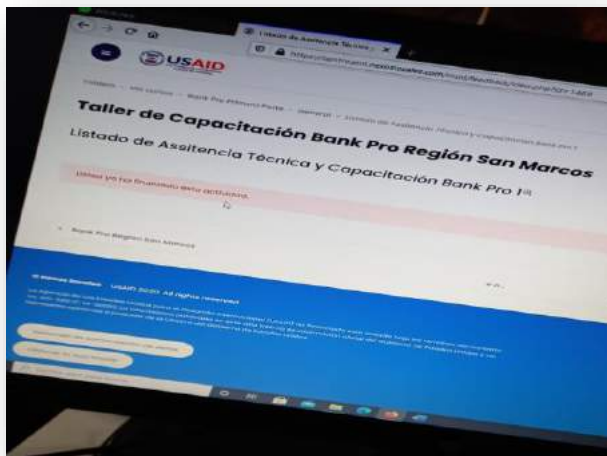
Listado de Asistencia Técnica y

USAID

Taller de Capacitación Bank Pro Región San Marcos

Listado de Assitencia Técnica y Capacitación Bank Pro 1

Usted ya ha finalizado esta actividad.

Bank Pro Región San Marcos

USAID 2020. All rights reserved

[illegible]